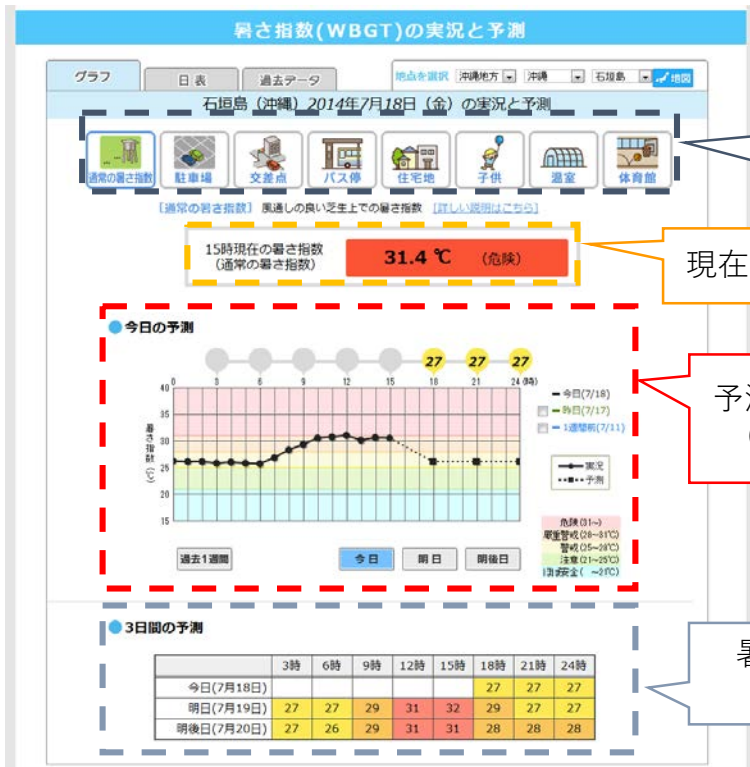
暑さ指数(WBGT)の実況と予測

グラフ　日表　過去データ

地点を選択　沖縄地方　沖縄　石垣島　地図

石垣島（沖縄）2014年7月18日（金）の実況と予測

通常の暑さ指数　駐車場　交差点　バス停　住宅地　子供　温室　体育館

［通常の暑さ指数］風通しの良い芝生上での暑さ指数　詳しい説明はこちら

15時現在の暑さ指数
（通常の暑さ指数）　31.4 ℃　（危険）

現在

今日の予測

27　27　27

0　3　6　9　12　15　18　21　24(時)

40　35　30　25　20　15

暑さ指数(℃)

今日(7/18)
昨日(7/17)
1週間前(7/11)

実況
予測

危険(31〜)
厳重警戒(28〜31℃)
警戒(25〜28℃)
注意(21〜25℃)
ほぼ安全(〜21℃)

過去1週間　今日　明日　明後日

予
(

3日間の予測

| | 3時 | 6時 | 9時 | 12時 | 15時 | 18時 | 21時 | 24時 |
|---|---|---|---|---|---|---|---|---|
| 今日(7月18日) | | | | | | 27 | 27 | 27 |
| 明日(7月19日) | 27 | 27 | 29 | 31 | 32 | 29 | 27 | 27 |
| 明後日(7月20日) | 27 | 26 | 29 | 31 | 31 | 28 | 28 | 28 |

暑